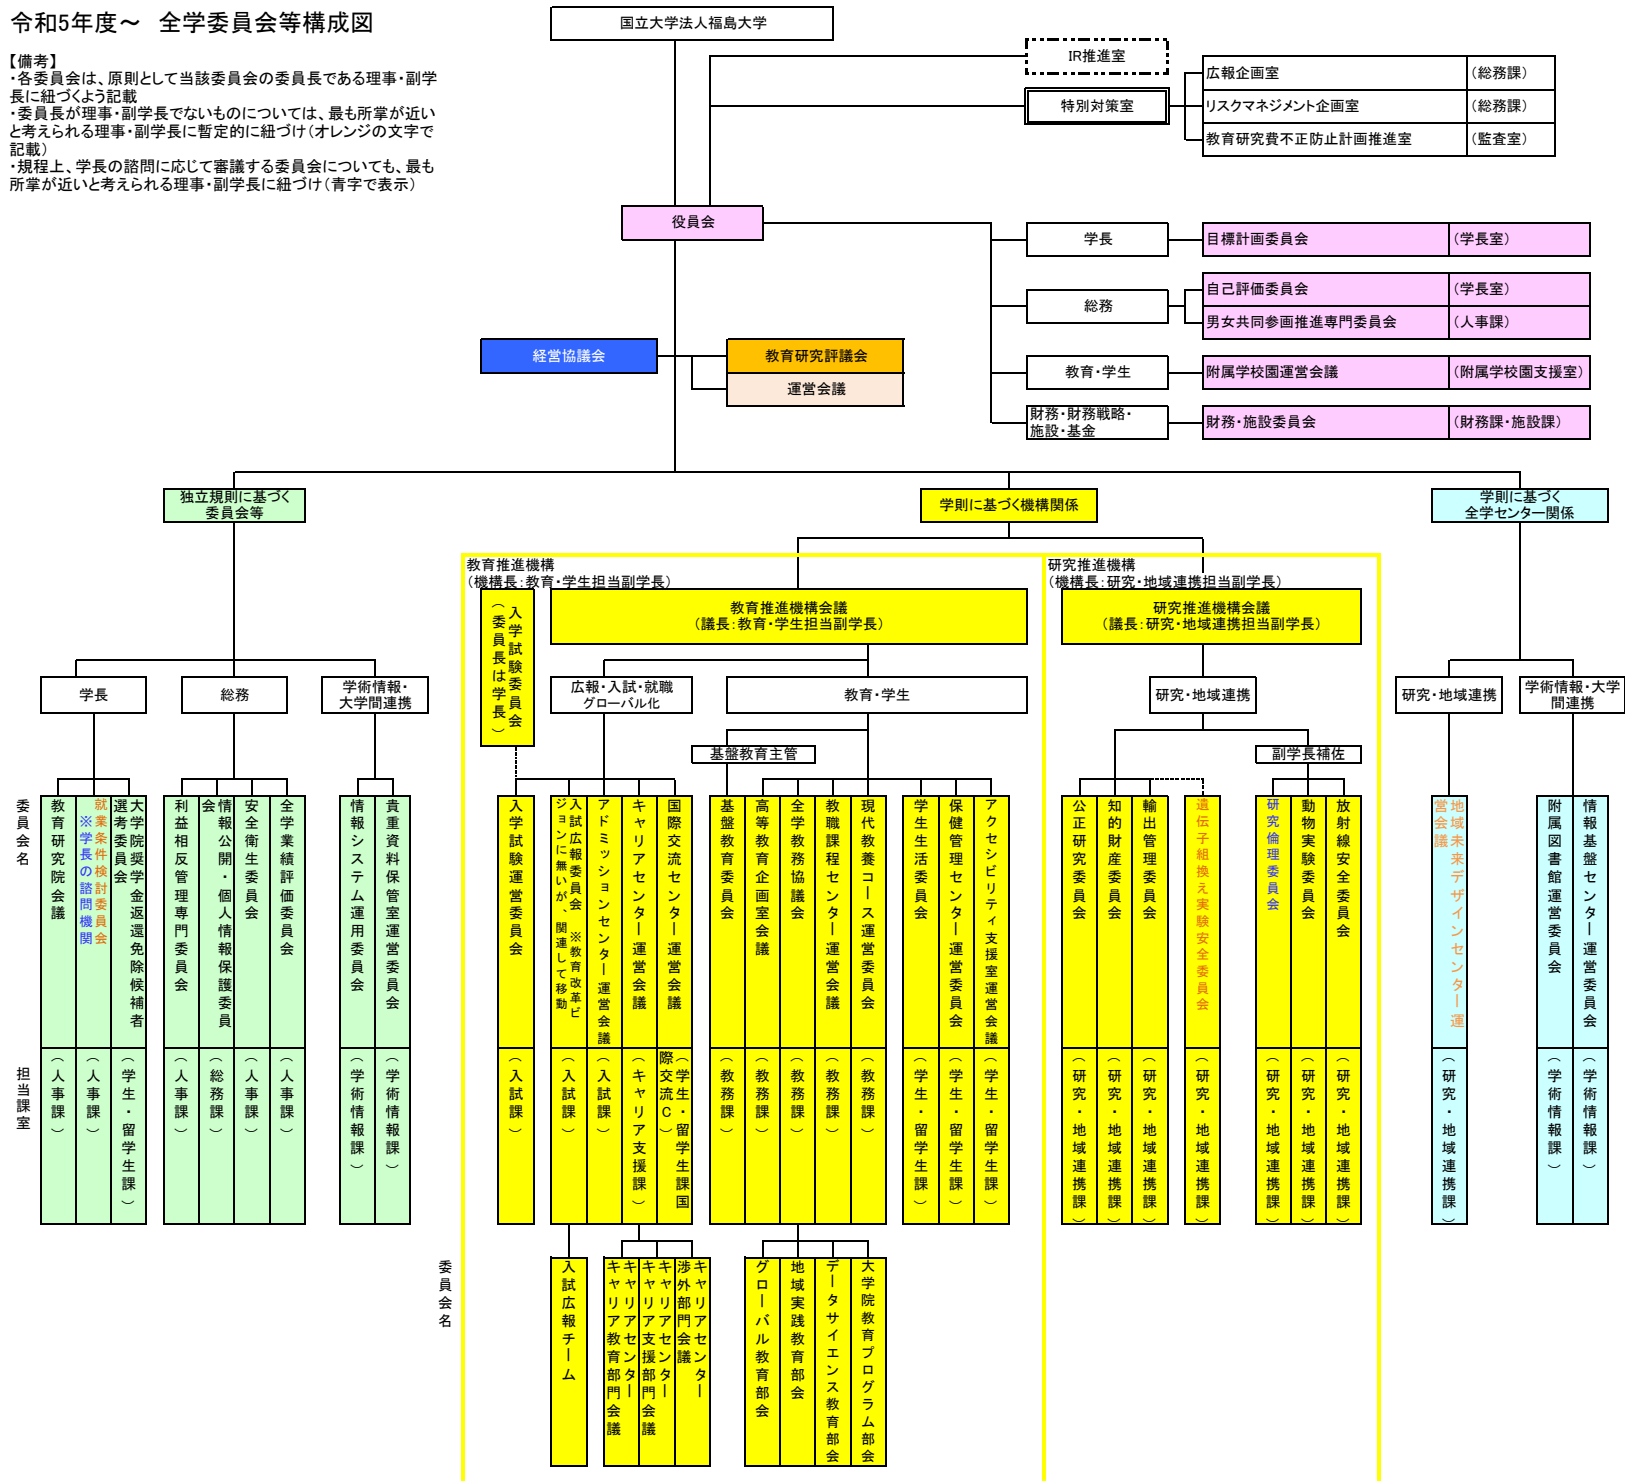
令和5年度～　全学委員会等構成図

【備考】
・各委員会は、原則として当該委員会の委員長である理事・副学長に紐づくよう記載
・委員長が理事・副学長でないものについては、最も所掌が近いと考えられる理事・副学長に暫定的に紐づけ（オレンジの文字で記載）
・規程上、学長の諮問に応じて審議する委員会についても、最も所掌が近いと考えられる理事・副学長に紐づけ（青字で表示）

国立大学法人福島大学

IR推進室

特別対策室

| 広報企画室 | （総務課） |
|---|---|
| リスクマネジメント企画室 | （総務課） |
| 教育研究費不正防止計画推進室 | （監査室） |

役員会

経営協議会

教育研究評議会

運営会議

学長
| 目標計画委員会 | （学長室） |
|---|---|

総務
| 自己評価委員会 | （学長室） |
|---|---|
| 男女共同参画推進専門委員会 | （人事課） |

教育・学生
| 附属学校園運営会議 | （附属学校園支援室） |
|---|---|

財務・財務戦略・施設・基金
| 財務・施設委員会 | （財務課・施設課） |
|---|---|

独立規則に基づく委員会等

学則に基づく機構関係

学則に基づく全学センター関係

教育推進機構
（機構長：教育・学生担当副学長）

研究推進機構
（機構長：研究・地域連携担当副学長）

入学試験委員会（委員長は学長）

教育推進機構会議
（議長：教育・学生担当副学長）

研究推進機構会議
（議長：研究・地域連携担当副学長）

学長

総務

学術情報・大学間連携

広報・入試・就職グローバル化

教育・学生

研究・地域連携

研究・地域連携

学術情報・大学間連携

基盤教育主管

副学長補佐

委員会名

担当課室

| 学長 | 教育研究院会議 | 就業条件検討委員会 ※学長の諮問機関 | 大学院奨学金返還免除候補者選考委員会 |
|---|---|---|---|
| 担当課室 | （人事課） | （人事課） | （学生・留学生課） |

| 総務 | 利益相反管理専門委員会 | 情報公開・個人情報保護委員会 | 安全衛生委員会 | 全学業績評価委員会 |
|---|---|---|---|---|
| 担当課室 | （人事課） | （総務課） | （人事課） | （人事課） |

| 学術情報・大学間連携 | 情報システム運用委員会 | 貴重資料保管室運営委員会 |
|---|---|---|
| 担当課室 | （学術情報課） | （学術情報課） |

| 広報・入試・就職グローバル化 | 入学試験運営委員会 | 入試広報委員会 ※教育改革ビジョンに無いが、関連して移動 | アドミッションセンター運営会議 | キャリアセンター運営会議 | 国際交流センター運営会議 |
|---|---|---|---|---|---|
| 担当課室 | （入試課） | （入試課） | （入試課） | （キャリア支援課） | （学生・留学生課国際交流C） |

| 教育・学生 | 基盤教育委員会 | 高等教育企画室会議 | 全学教務協議会 | 教職課程センター運営会議 | 現代教養コース運営委員会 | 学生生活委員会 | 保健管理センター運営委員会 | アクセシビリティ支援室運営会議 |
|---|---|---|---|---|---|---|---|---|
| 担当課室 | （教務課） | （教務課） | （教務課） | （教務課） | （教務課） | （学生・留学生課） | （学生・留学生課） | （学生・留学生課） |

| 研究・地域連携 | 公正研究委員会 | 知的財産委員会 | 輸出管理委員会 | 遺伝子組換え実験安全委員会 | 研究倫理委員会 | 動物実験委員会 | 放射線安全委員会 |
|---|---|---|---|---|---|---|---|
| 担当課室 | （研究・地域連携課） | （研究・地域連携課） | （研究・地域連携課） | （研究・地域連携課） | （研究・地域連携課） | （研究・地域連携課） | （研究・地域連携課） |

| 研究・地域連携 | 地域未来デザインセンター運営会議 |
|---|---|
| 担当課室 | （研究・地域連携課） |

| 学術情報・大学間連携 | 附属図書館運営委員会 | 情報基盤センター運営委員会 |
|---|---|---|
| 担当課室 | （学術情報課） | （学術情報課） |

委員会名

入試広報チーム

キャリア教育部門会議

キャリア支援部門会議

キャリアセンター渉外部門会議

グローバル教育部会

地域実践教育部会

データサイエンス教育部会

大学院教育プログラム部会